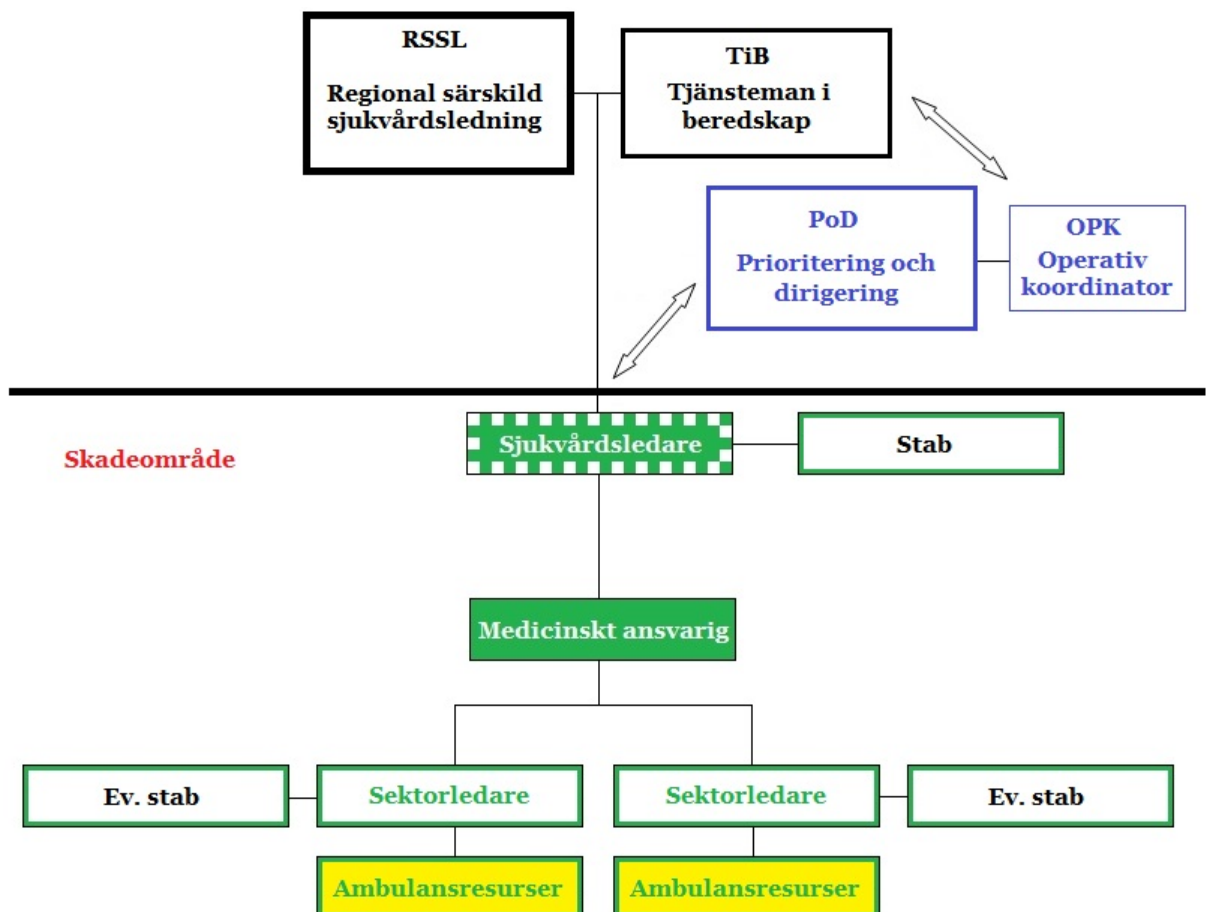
RSSL

Regional särskild sjukvårdsledning

TiB
Tjänsteman i beredskap

PoD

Prioritering och dirigering

OPK
Operativ koordinator

Skadeområde

Sjukvårdsledare

Stab

Medicinskt ansvarig

Ev. stab

Sektorledare

Sektorledare

Ev. stab

Ambulansresurser

Ambulansresurser